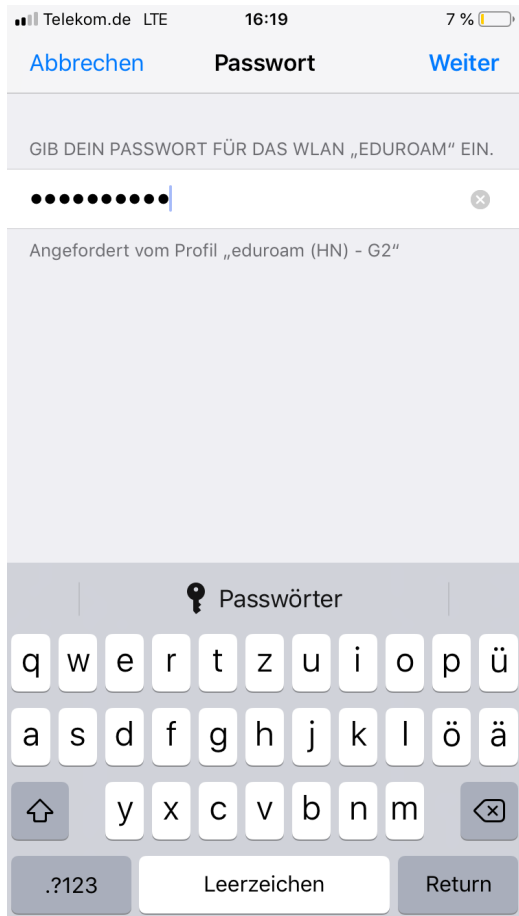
Telekom.de LTE 16:19 7 %

Abbrechen Passwort Weiter

GIB DEIN PASSWORT FÜR DAS WLAN „EDUROAM“ EIN.

••••••••••

Angefordert vom Profil „eduroam (HN) - G2“

Passwörter

q w e r t z u i o p ü
a s d f g h j k l ö ä
y x c v b n m
.?123 Leerzeichen Return